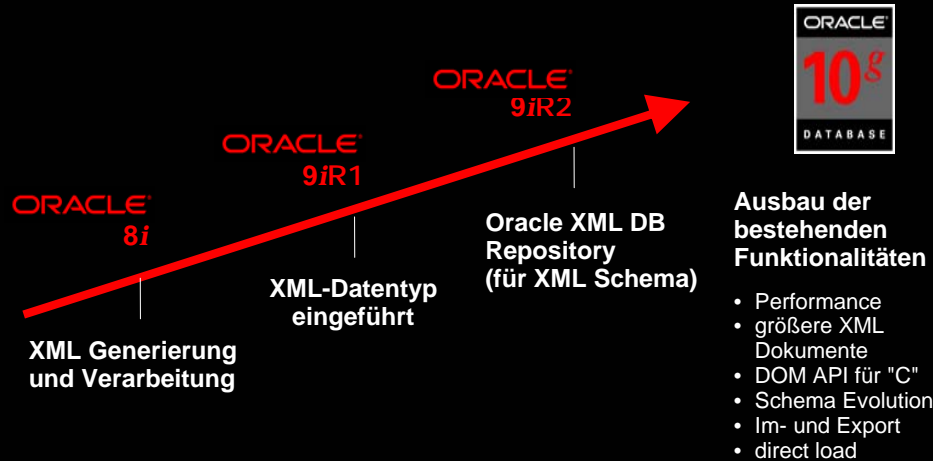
ORACLE
8i

ORACLE
9iR1

ORACLE
9iR2

ORACLE
10g
DATABASE

XML Generierung und Verarbeitung

XML-Datentyp eingeführt

Oracle XML DB Repository (für XML Schema)

Ausbau der bestehenden Funktionalitäten

• Performance
• größere XML Dokumente
• DOM API für "C"
• Schema Evolution
• Im- und Export
• direct load